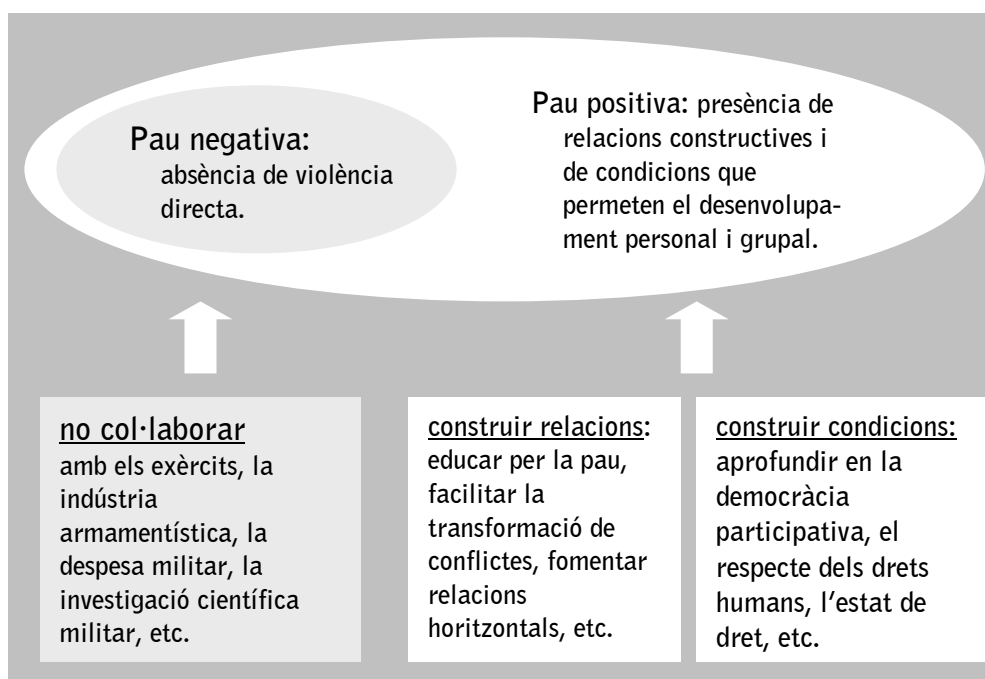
Pau negativa: absència de violència directa.

Pau positiva: presència de relacions constructives i de condicions que permeten el desenvolupament personal i grupal.

no col·laborar amb els exèrcits, la indústria armamentística, la despesa militar, la investigació científica militar, etc.

construir relacions: educar per la pau, facilitar la transformació de conflictes, fomentar relacions horitzontals, etc.

construir condicions: aprofundir en la democràcia participativa, el respecte dels drets humans, l'estat de dret, etc.